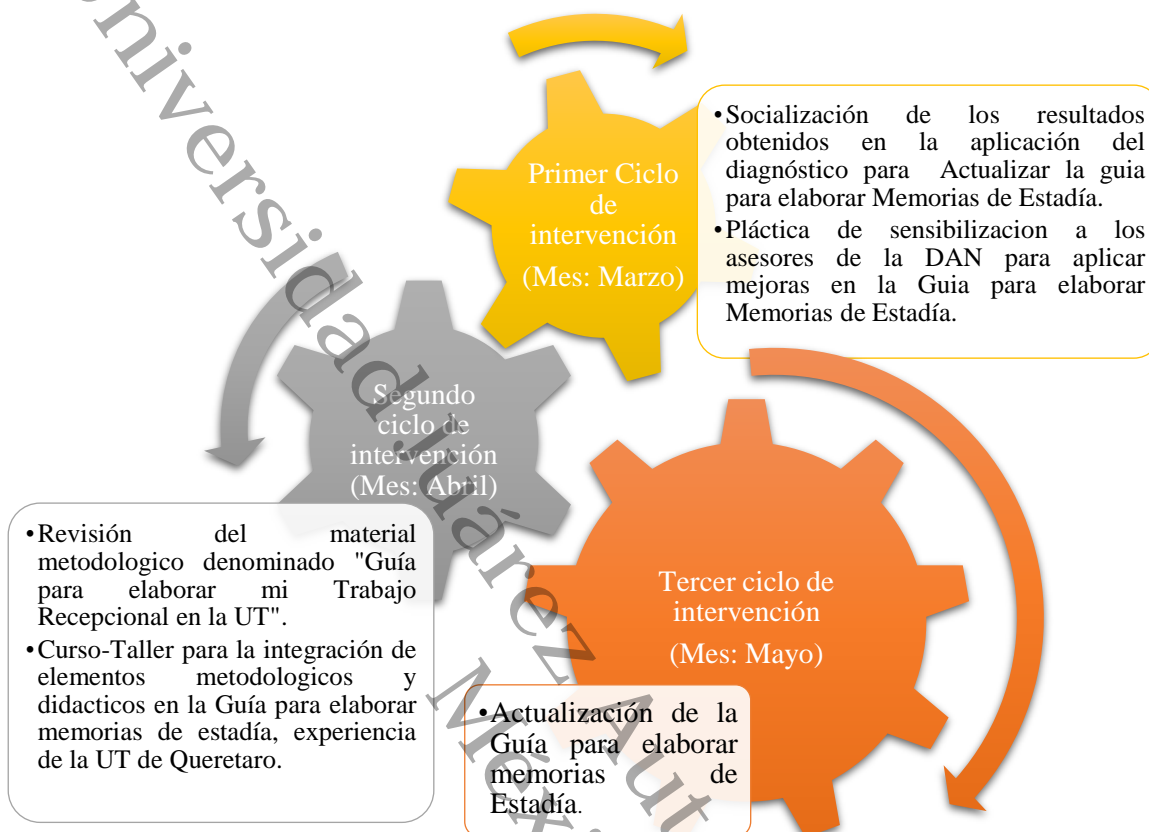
Primer Ciclo de intervención
(Mes: Marzo)

• Socialización de los resultados obtenidos en la aplicación del diagnóstico para Actualizar la guia para elaborar Memorias de Estadía.
• Pláctica de sensibilizacion a los asesores de la DAN para aplicar mejoras en la Guia para elaborar Memorias de Estadía.

Segundo ciclo de intervención
(Mes: Abril)

• Revisión del material metodologico denominado "Guía para elaborar mi Trabajo Recepcional en la UT".
• Curso-Taller para la integración de elementos metodologicos y didacticos en la Guía para elaborar memorias de estadía, experiencia de la UT de Queretaro.

Tercer ciclo de intervención
(Mes: Mayo)

• Actualización de la Guía para elaborar memorias de Estadía.

Universidad Juárez Autónoma de México